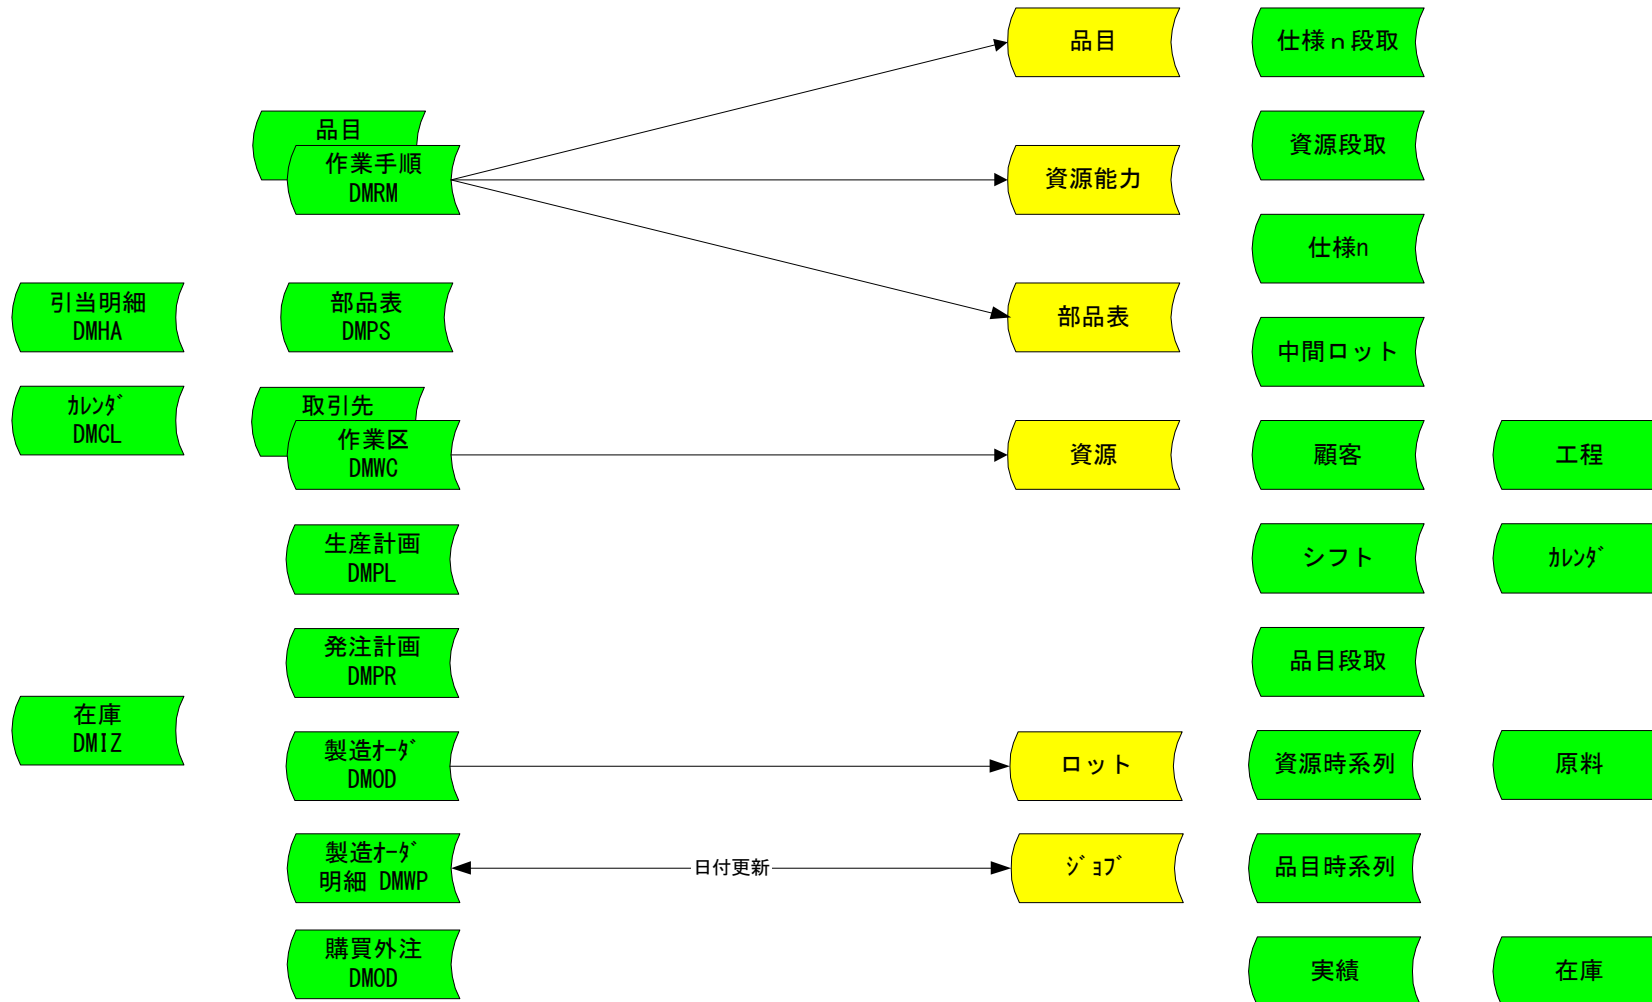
品目
作業手順
DMRM

品目
資源能力
部品表

仕様ｎ段取
資源段取
仕様n
中間ロット

引当明細
DMHA

部品表
DMPS

カレンダ
DMCL

取引先
作業区
DMWC

資源

顧客
工程

生産計画
DMPL

シフト
カレンダ

発注計画
DMPR

品目段取

在庫
DMIZ

製造オーダ
DMOD

ロット

資源時系列
原料

製造オーダ
明細 DMWP

日付更新

ジョブ

品目時系列

購買外注
DMOD

実績
在庫